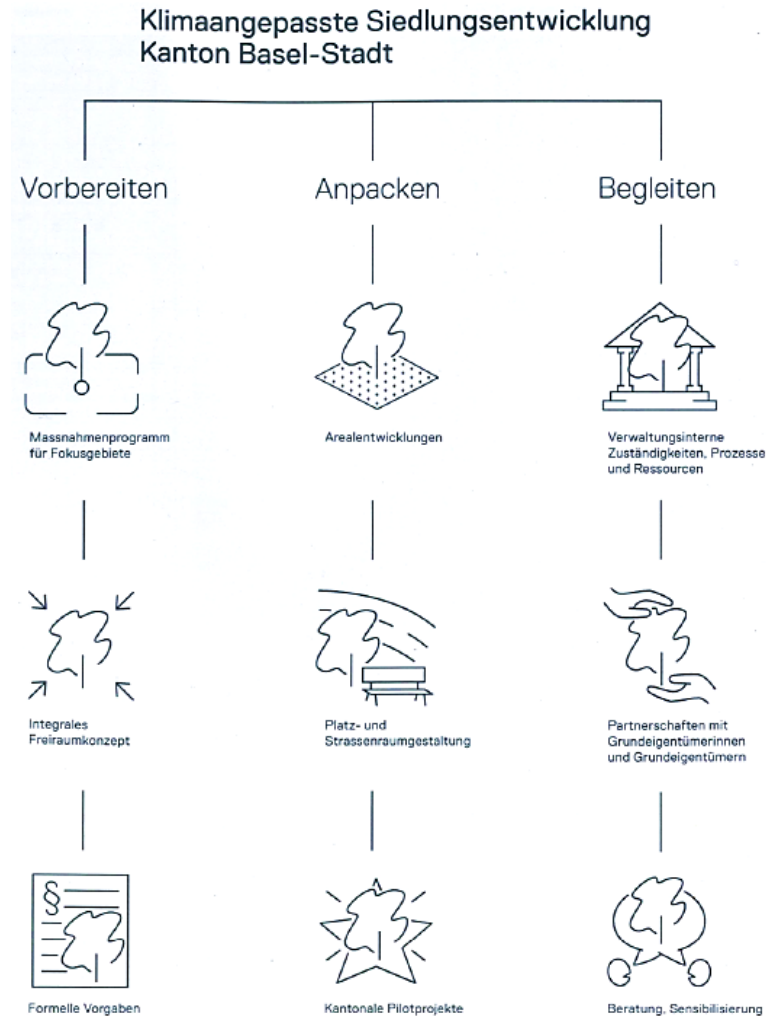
Klimaangepasste Siedlungsentwicklung
Kanton Basel-Stadt

Vorbereiten

Massnahmenprogramm für Fokusgebiete

Integrales Freiraumkonzept

Formelle Vorgaben

Anpacken

Arealentwicklungen

Platz- und Strassenraumgestaltung

Kantonale Pilotprojekte

Begleiten

Verwaltungsinterne Zuständigkeiten, Prozesse und Ressourcen

Partnerschaften mit Grundeigentümerinnen und Grundeigentümern

Beratung, Sensibilisierung